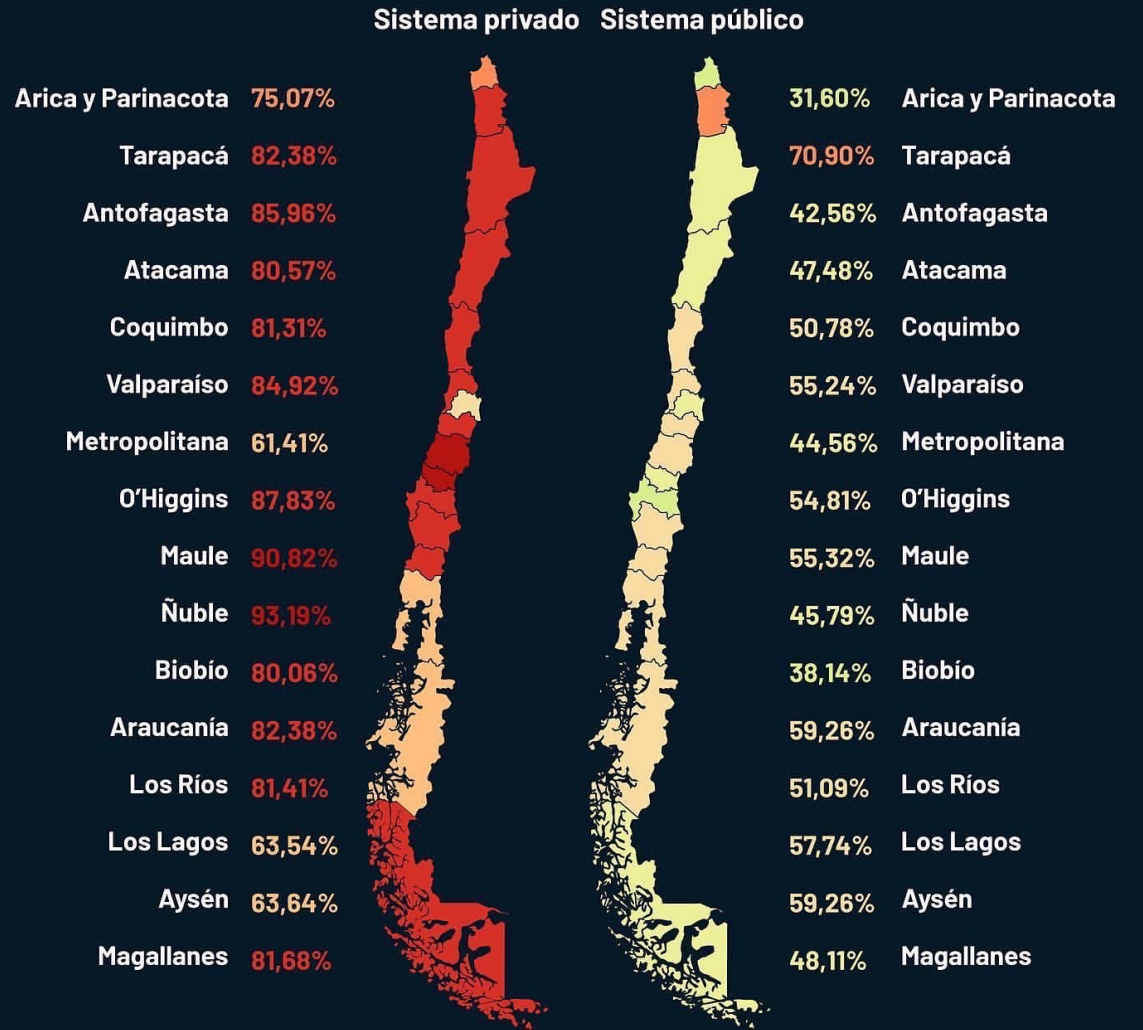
Sistema privado Sistema público

| Región | Sistema privado | Sistema público | Región |
|---|---|---|---|
| Arica y Parinacota | 75,07% | 31,60% | Arica y Parinacota |
| Tarapacá | 82,38% | 70,90% | Tarapacá |
| Antofagasta | 85,96% | 42,56% | Antofagasta |
| Atacama | 80,57% | 47,48% | Atacama |
| Coquimbo | 81,31% | 50,78% | Coquimbo |
| Valparaíso | 84,92% | 55,24% | Valparaíso |
| Metropolitana | 61,41% | 44,56% | Metropolitana |
| O'Higgins | 87,83% | 54,81% | O'Higgins |
| Maule | 90,82% | 55,32% | Maule |
| Ñuble | 93,19% | 45,79% | Ñuble |
| Biobío | 80,06% | 38,14% | Biobío |
| Araucanía | 82,38% | 59,26% | Araucanía |
| Los Ríos | 81,41% | 51,09% | Los Ríos |
| Los Lagos | 63,54% | 57,74% | Los Lagos |
| Aysén | 63,64% | 59,26% | Aysén |
| Magallanes | 81,68% | 48,11% | Magallanes |